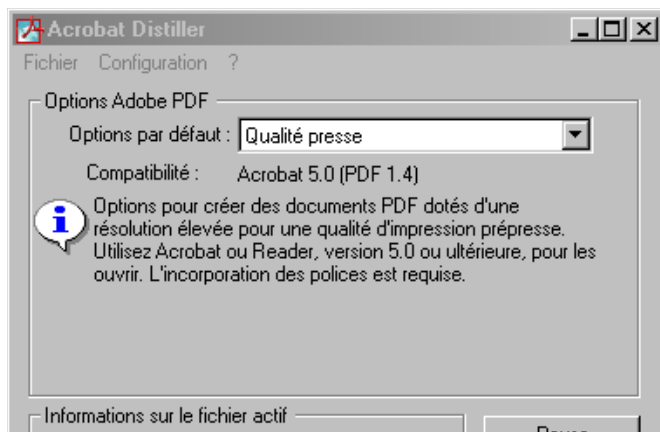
Acrobat Distiller

Fichier Configuration ?

Options Adobe PDF

Options par défaut : Qualité presse

Compatibilité : Acrobat 5.0 (PDF 1.4)

Options pour créer des documents PDF dotés d'une résolution élevée pour une qualité d'impression prépresse. Utilisez Acrobat ou Reader, version 5.0 ou ultérieure, pour les ouvrir. L'incorporation des polices est requise.

Informations sur le fichier actif

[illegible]